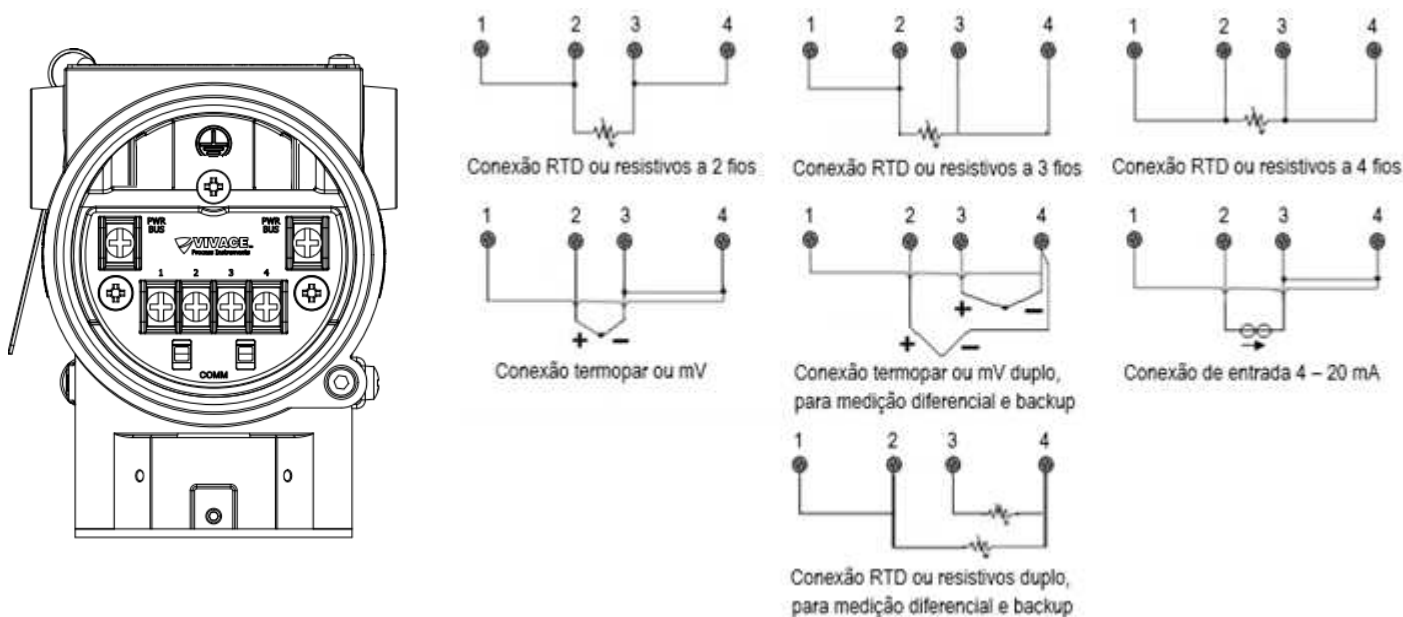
PWR BUS

VIVACE
Process Instruments

PWR BUS

1 2 3 4

COMM

1 2 3 4

Conexão RTD ou resistivos a 2 fios

1 2 3 4

Conexão RTD ou resistivos a 3 fios

1 2 3 4

Conexão RTD ou resistivos a 4 fios

1 2 3 4

+ −

Conexão termopar ou mV

1 2 3 4

+ −

+ −

Conexão termopar ou mV duplo, para medição diferencial e backup

1 2 3 4

Conexão de entrada 4 – 20 mA

1 2 3 4

Conexão RTD ou resistivos duplo, para medição diferencial e backup